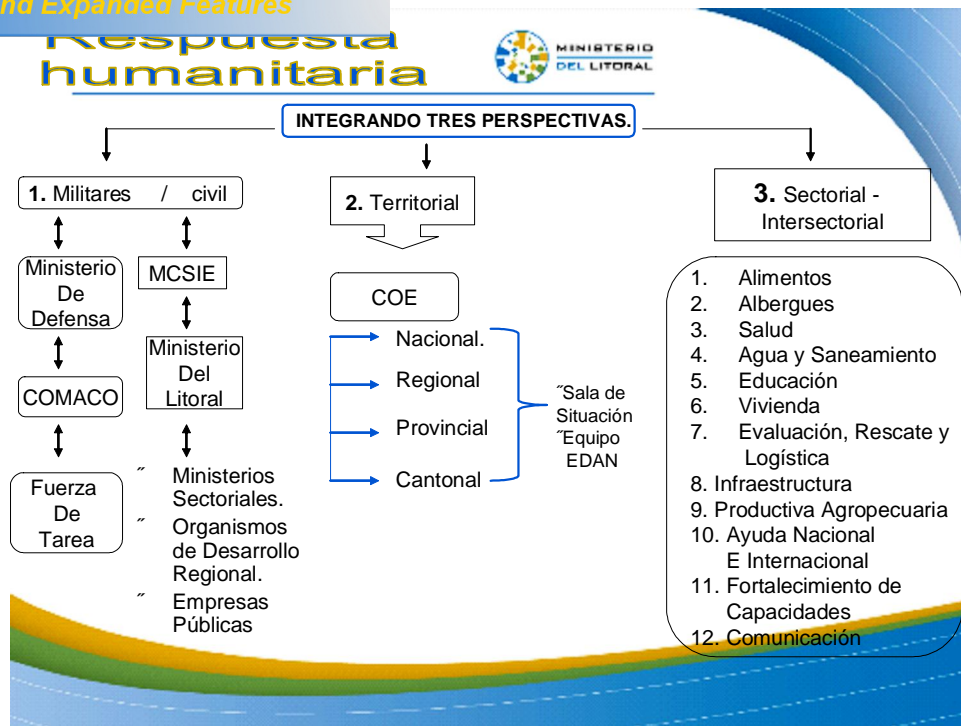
nd Expanded Features

Respuesta humanitaria

MINISTERIO DEL LITORAL

INTEGRANDO TRES PERSPECTIVAS.

1. Militares / civil

Ministerio De Defensa

COMACO

Fuerza De Tarea

MCSIE

Ministerio Del Litoral

˝ Ministerios Sectoriales.
˝ Organismos de Desarrollo Regional.
˝ Empresas Públicas

2. Territorial

COE

Nacional.
Regional
Provincial
Cantonal

˝Sala de Situación
˝Equipo EDAN

3. Sectorial - Intersectorial

1. Alimentos
2. Albergues
3. Salud
4. Agua y Saneamiento
5. Educación
6. Vivienda
7. Evaluación, Rescate y Logística
8. Infraestructura
9. Productiva Agropecuaria
10. Ayuda Nacional E Internacional
11. Fortalecimiento de Capacidades
12. Comunicación